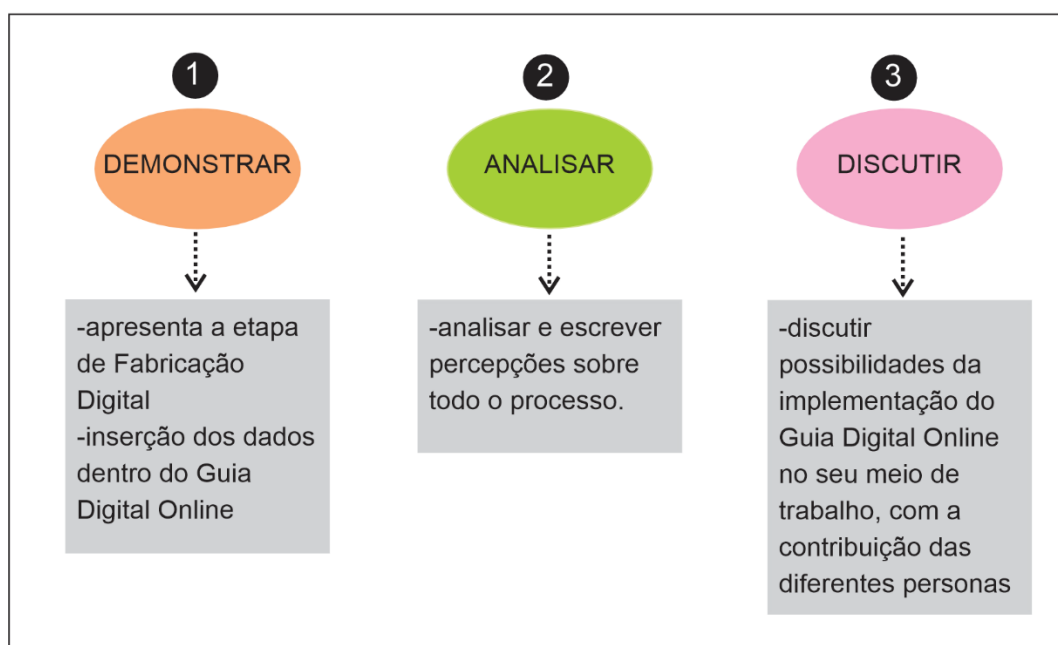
1

DEMONSTRAR

-apresenta a etapa de Fabricação Digital
-inserção dos dados dentro do Guia Digital Online

2

ANALISAR

-analisar e escrever percepções sobre todo o processo.

3

DISCUTIR

-discutir possibilidades da implementação do Guia Digital Online no seu meio de trabalho, com a contribuição das diferentes personas